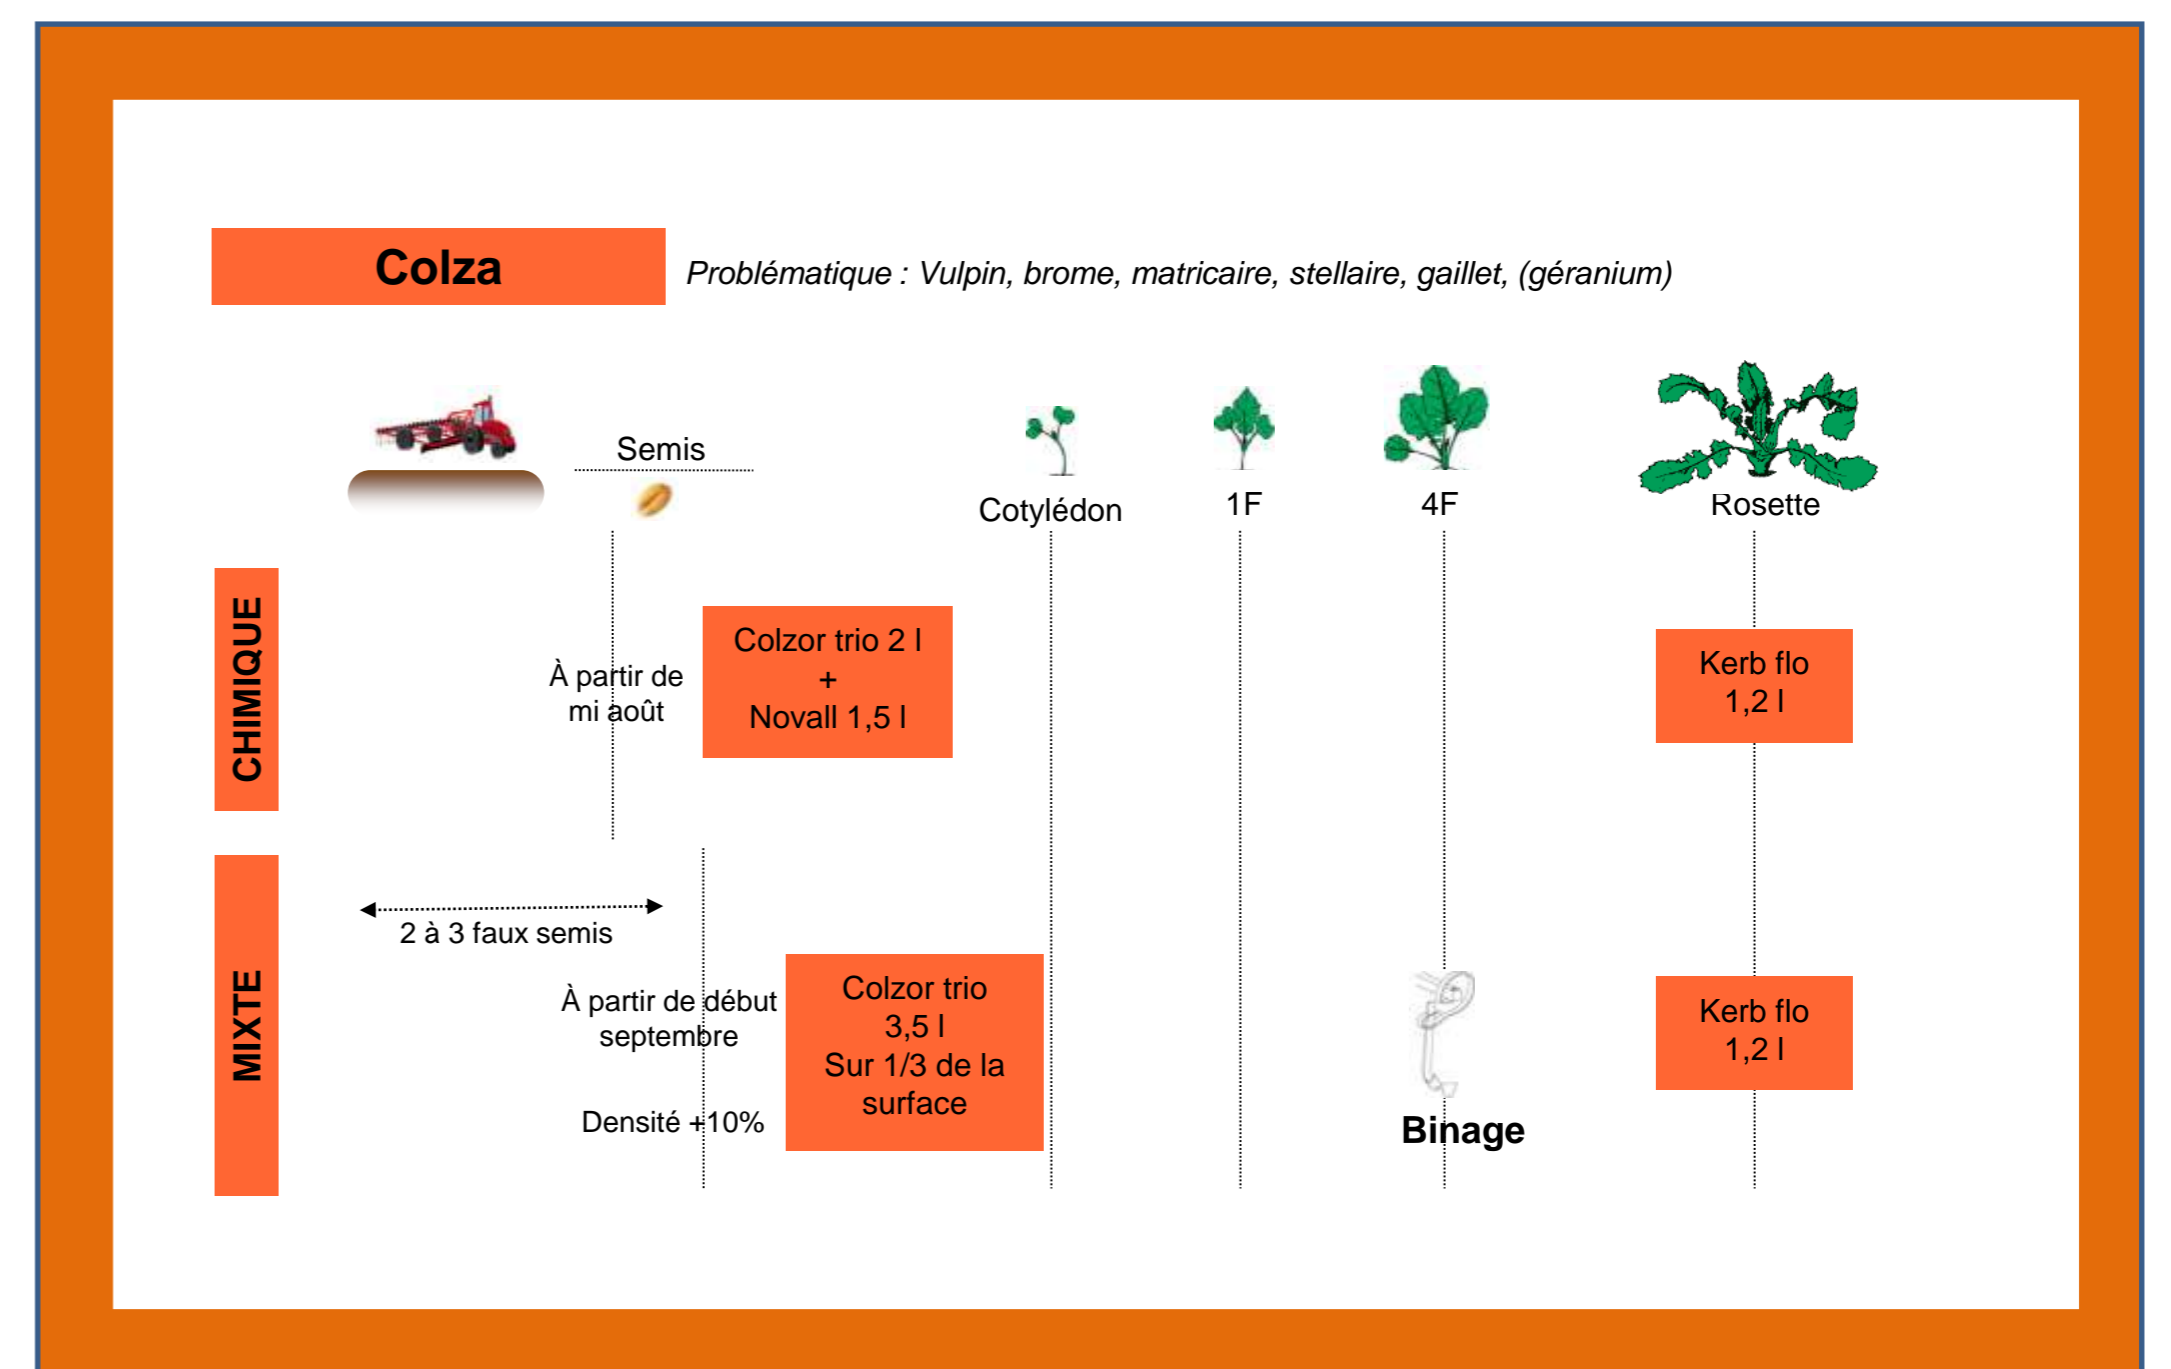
Colza

Problématique : Vulpin, brome, matricaire, stellaire, gaillet, (géranium)

Semis

Cotylédon

1F

4F

Rosette

CHIMIQUE

À partir de mi août

Colzor trio 2 l + Novall 1,5 l

Kerb flo 1,2 l

MIXTE

2 à 3 faux semis

À partir de début septembre

Densité +10%

Colzor trio 3,5 l Sur 1/3 de la surface

Binage

Kerb flo 1,2 l